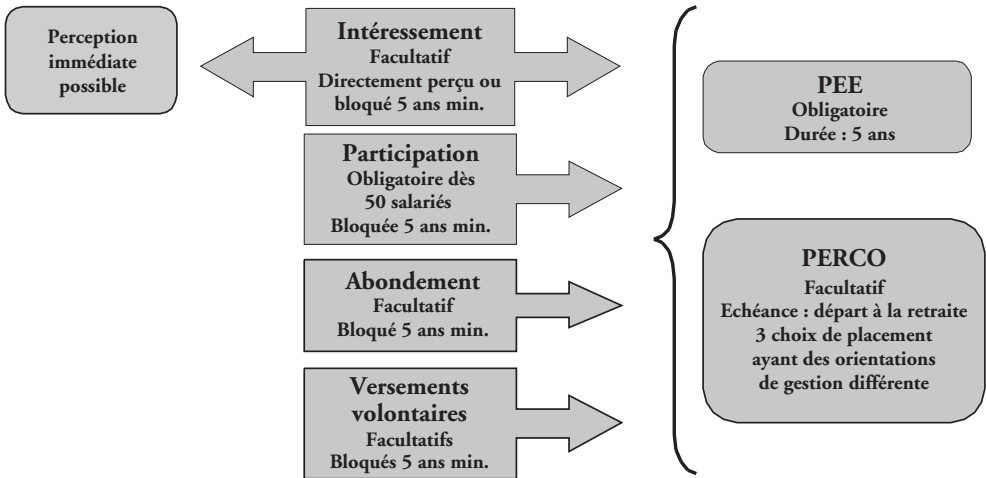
Perception immédiate possible

Intéressement
Facultatif
Directement perçu ou bloqué 5 ans min.

Participation
Obligatoire dès 50 salariés
Bloquée 5 ans min.

Abondement
Facultatif
Bloqué 5 ans min.

Versements volontaires
Facultatifs
Bloqués 5 ans min.

PEE
Obligatoire
Durée : 5 ans

PERCO
Facultatif
Echéance : départ à la retraite
3 choix de placement ayant des orientations de gestion différente